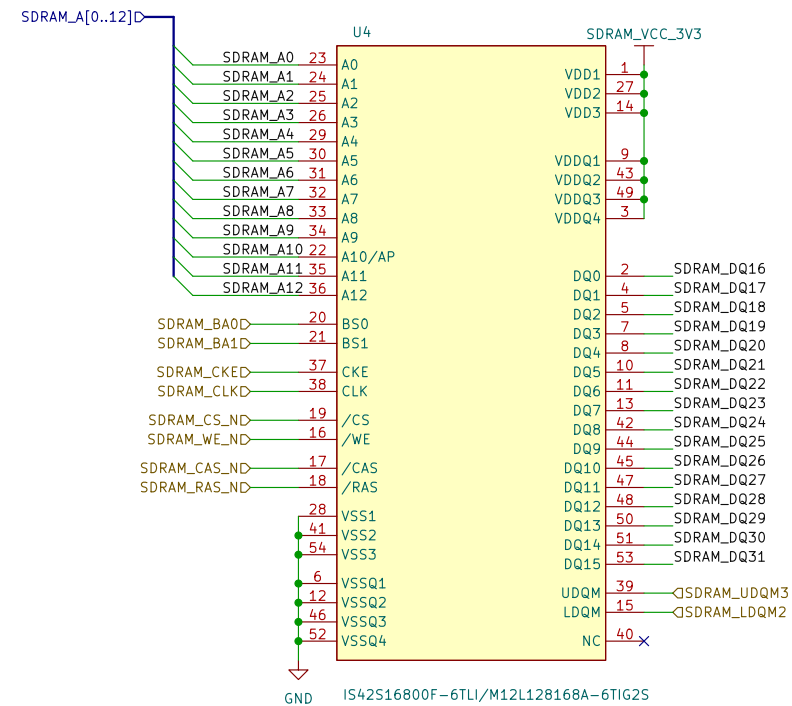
SDRAM_A[0..12]

U4

SDRAM_VCC_3V3

SDRAM_A0 23 A0
SDRAM_A1 24 A1
SDRAM_A2 25 A2
SDRAM_A3 26 A3
SDRAM_A4 29 A4
SDRAM_A5 30 A5
SDRAM_A6 31 A6
SDRAM_A7 32 A7
SDRAM_A8 33 A8
SDRAM_A9 34 A9
SDRAM_A10 22 A10/AP
SDRAM_A11 35 A11
SDRAM_A12 36 A12

SDRAM_BA0 20 BS0
SDRAM_BA1 21 BS1

SDRAM_CKE 37 CKE
SDRAM_CLK 38 CLK

SDRAM_CS_N 19 /CS
SDRAM_WE_N 16 /WE

SDRAM_CAS_N 17 /CAS
SDRAM_RAS_N 18 /RAS

28 VSS1
41 VSS2
54 VSS3
6 VSSQ1
12 VSSQ2
46 VSSQ3
52 VSSQ4

GND

VDD1 1
VDD2 27
VDD3 14

VDDQ1 9
VDDQ2 43
VDDQ3 49
VDDQ4 3

DQ0 2 SDRAM_DQ16
DQ1 4 SDRAM_DQ17
DQ2 5 SDRAM_DQ18
DQ3 7 SDRAM_DQ19
DQ4 8 SDRAM_DQ20
DQ5 10 SDRAM_DQ21
DQ6 11 SDRAM_DQ22
DQ7 13 SDRAM_DQ23
DQ8 42 SDRAM_DQ24
DQ9 44 SDRAM_DQ25
DQ10 45 SDRAM_DQ26
DQ11 47 SDRAM_DQ27
DQ12 48 SDRAM_DQ28
DQ13 50 SDRAM_DQ29
DQ14 51 SDRAM_DQ30
DQ15 53 SDRAM_DQ31

UDQM 39 SDRAM_UDQM3
LDQM 15 SDRAM_LDQM2

NC 40

IS42S16800F-6TLI/M12L128168A-6TIG2S